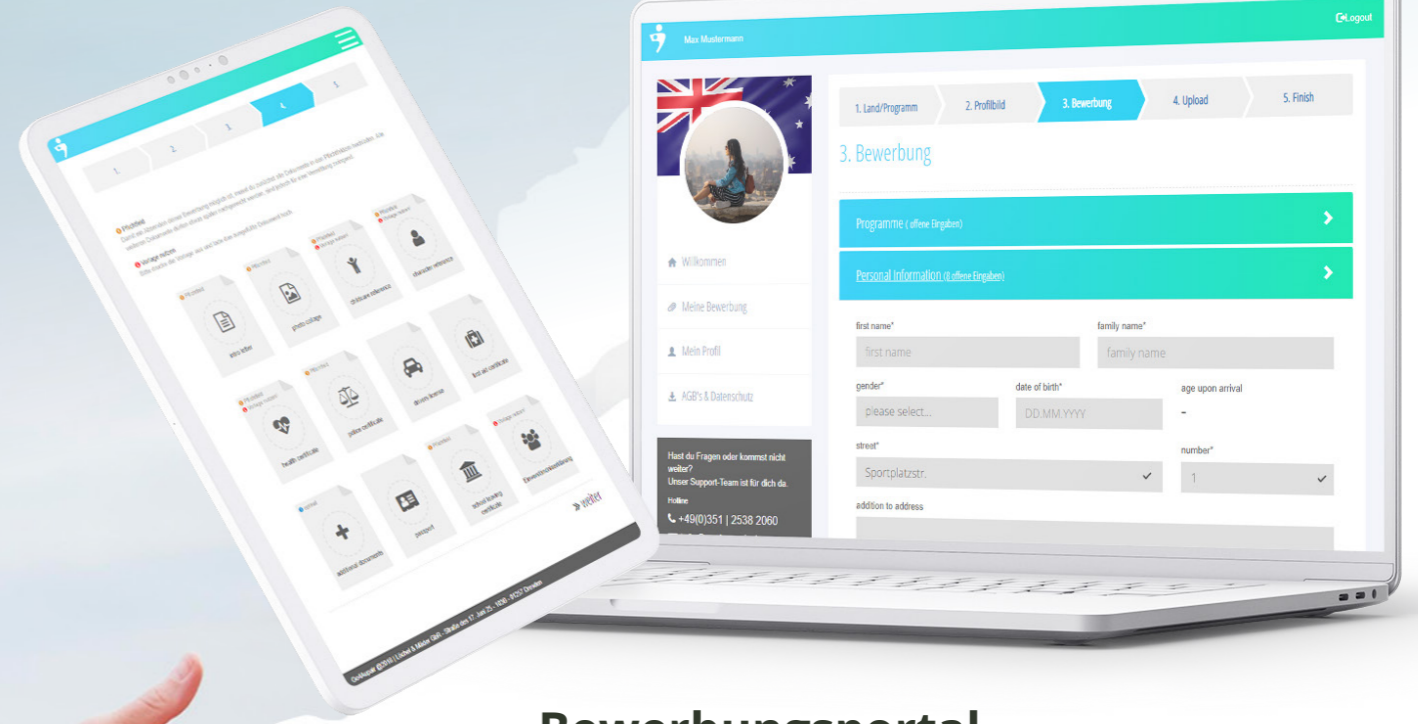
1. 2. 3. 4. 5

Pflichtfeld

Vorlage nutzen

essay letter

photo collage

childcare reference

character reference

first aid certificate

drivers license

police certificate

health certificate

school leaving certificate

Einverständniserklärung

passport

additional documents

» weiter

Max Mustermann

Logout

1. Land/Programm

2. Profilbild

3. Bewerbung

4. Upload

5. Finish

3. Bewerbung

Willkommen

Meine Bewerbung

Mein Profil

AGB's & Datenschutz

Programme (offene Eingaben)

Personal Information (offene Eingaben)

first name*

first name

family name*

family name

gender*

please select...

date of birth*

DD.MM.YYYY

age upon arrival

-

street*

Sportplatzstr.

number*

1

addition to address

Hast du Fragen oder kommst nicht weiter?
Unser Support-Team ist für dich da.

Hotline

+49(0)351 | 2538 2060

Bewerbungsportal